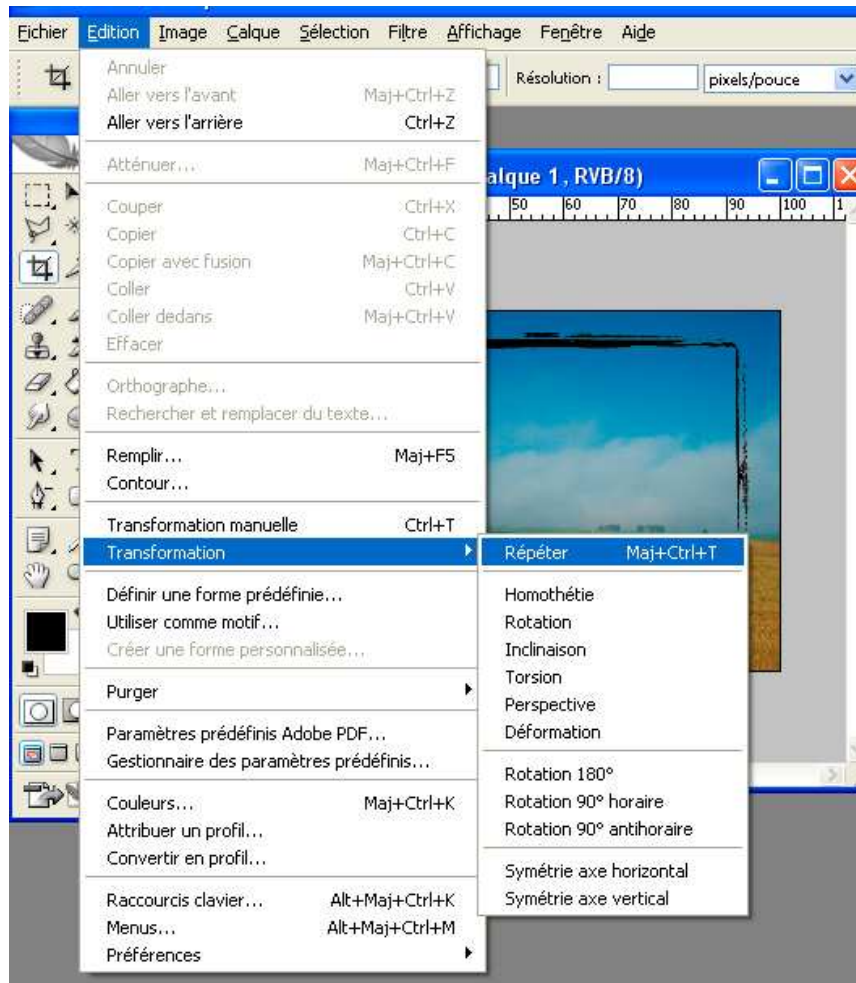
Fichier Edition Image Calque Sélection Filtre Affichage Fenêtre Aide

Résolution : pixels/pouce

alque 1, RVB/8)

50 60 70 80 90 100

Annuler
Aller vers l'avant Maj+Ctrl+Z
Aller vers l'arrière Ctrl+Z

Atténuer... Maj+Ctrl+F

Couper Ctrl+X
Copier Ctrl+C
Copier avec fusion Maj+Ctrl+C
Coller Ctrl+V
Coller dedans Maj+Ctrl+V
Effacer

Orthographe...
Rechercher et remplacer du texte...

Remplir... Maj+F5
Contour...

Transformation manuelle Ctrl+T
Transformation

Définir une forme prédéfinie...
Utiliser comme motif...
Créer une forme personnalisée...

Purger

Paramètres prédéfinis Adobe PDF...
Gestionnaire des paramètres prédéfinis...

Couleurs... Maj+Ctrl+K
Attribuer un profil...
Convertir en profil...

Raccourcis clavier... Alt+Maj+Ctrl+K
Menus... Alt+Maj+Ctrl+M
Préférences

Répéter Maj+Ctrl+T

Homothétie
Rotation
Inclinaison
Torsion
Perspective
Déformation

Rotation 180°
Rotation 90° horaire
Rotation 90° antihoraire

Symétrie axe horizontal
Symétrie axe vertical